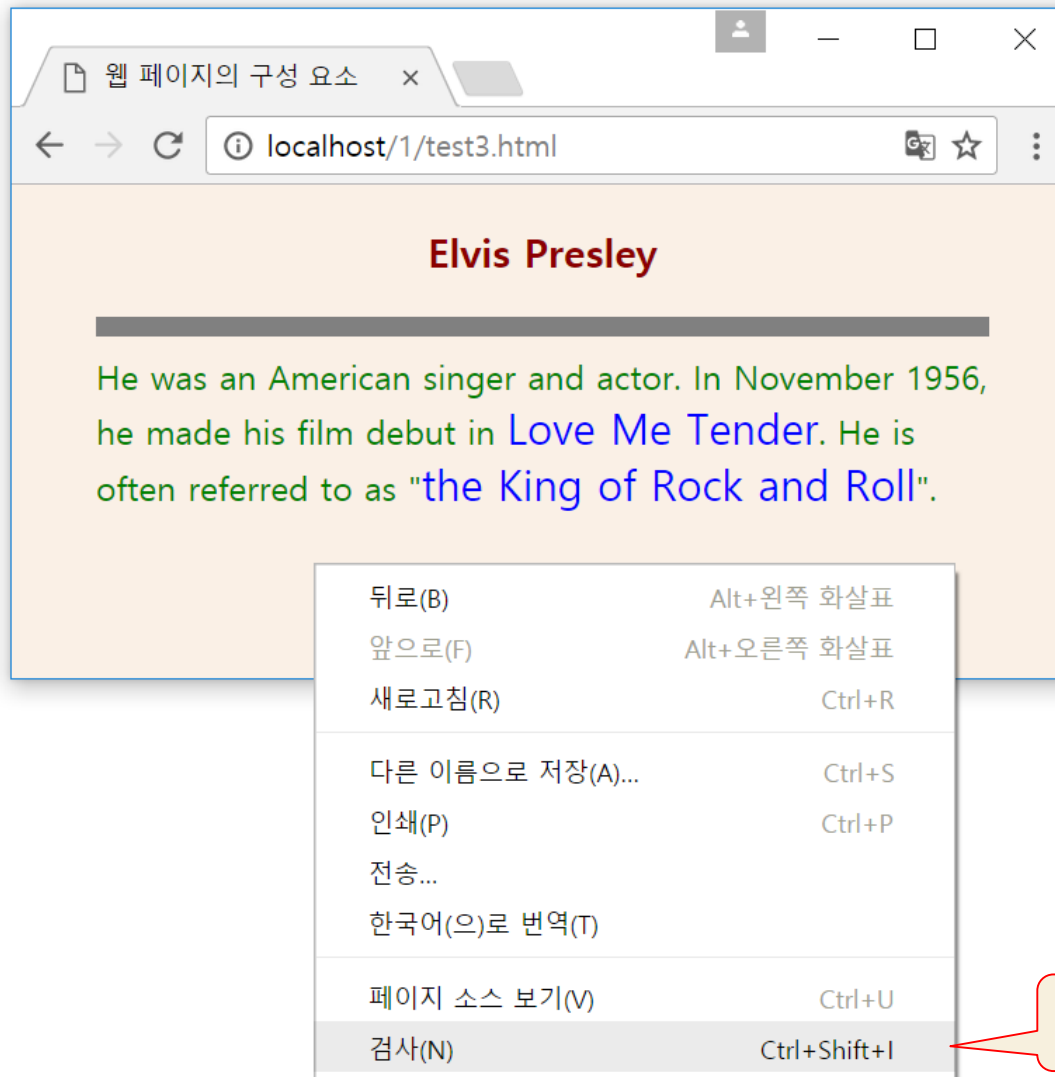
웹 페이지의 구성 요소 ×

localhost/1/test3.html

Elvis Presley

He was an American singer and actor. In November 1956, he made his film debut in Love Me Tender. He is often referred to as "the King of Rock and Roll".

뒤로(B) Alt+왼쪽 화살표
앞으로(F) Alt+오른쪽 화살표
새로고침(R) Ctrl+R
다른 이름으로 저장(A)... Ctrl+S
인쇄(P) Ctrl+P
전송...
한국어(으)로 번역(T)
페이지 소스 보기(V) Ctrl+U
검사(N) Ctrl+Shift+I